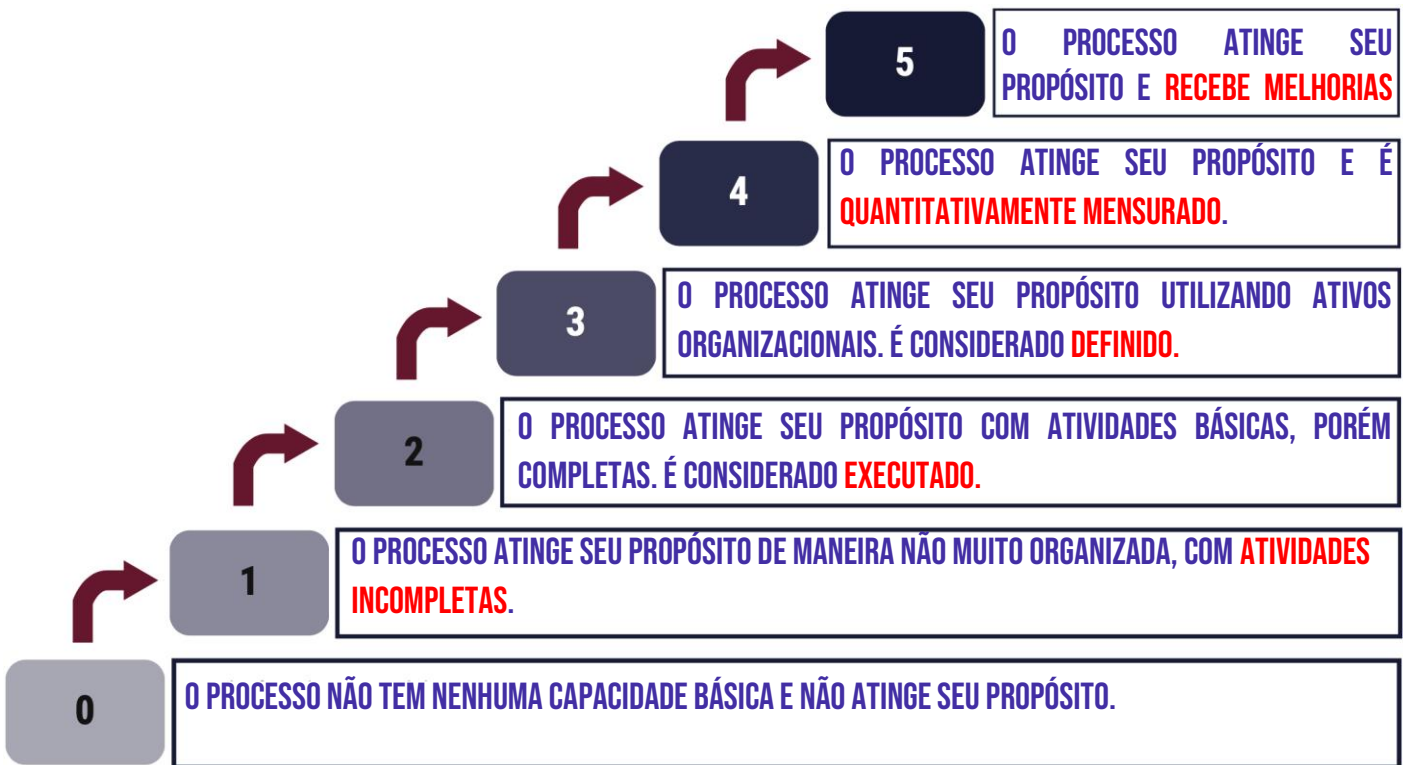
5

O PROCESSO ATINGE SEU PROPÓSITO E RECEBE MELHORIAS

4

O PROCESSO ATINGE SEU PROPÓSITO E É QUANTITATIVAMENTE MENSURADO.

3

O PROCESSO ATINGE SEU PROPÓSITO UTILIZANDO ATIVOS ORGANIZACIONAIS. É CONSIDERADO DEFINIDO.

2

O PROCESSO ATINGE SEU PROPÓSITO COM ATIVIDADES BÁSICAS, PORÉM COMPLETAS. É CONSIDERADO EXECUTADO.

1

O PROCESSO ATINGE SEU PROPÓSITO DE MANEIRA NÃO MUITO ORGANIZADA, COM ATIVIDADES INCOMPLETAS.

0

O PROCESSO NÃO TEM NENHUMA CAPACIDADE BÁSICA E NÃO ATINGE SEU PROPÓSITO.